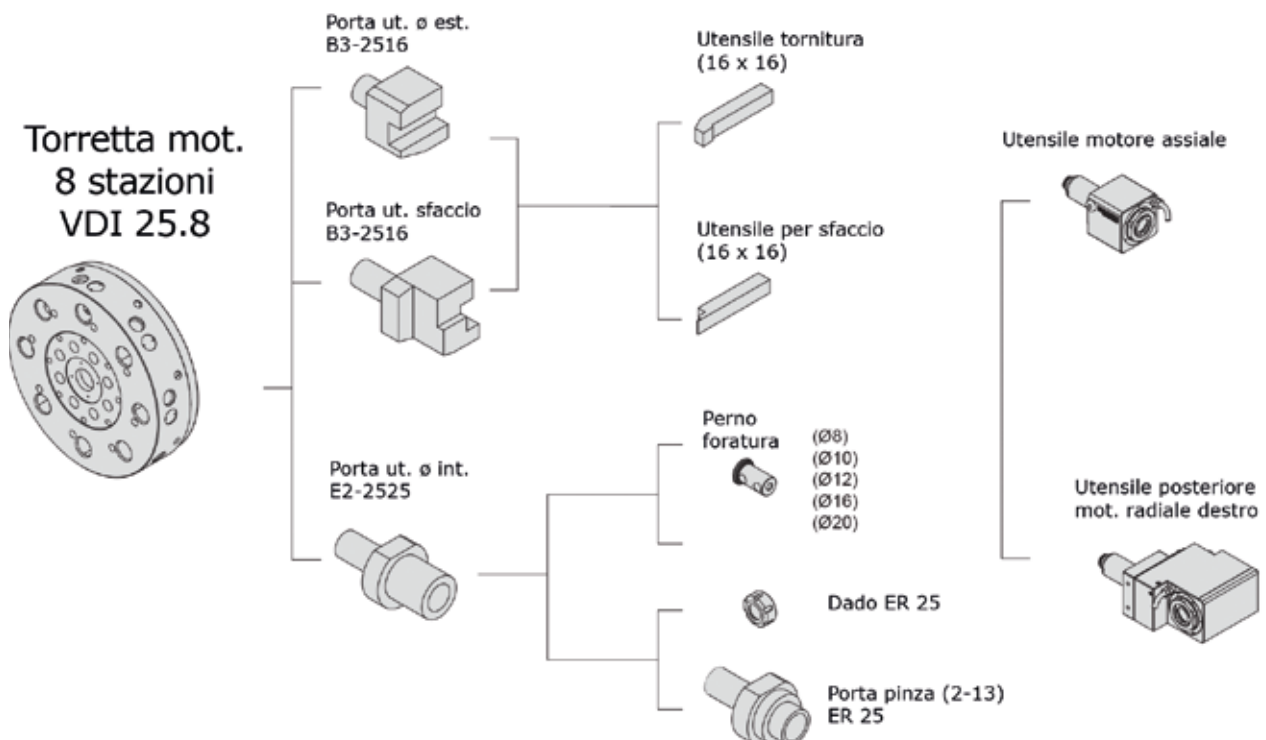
Torretta mot.
8 stazioni
VDI 25.8

Porta ut. ø est.
B3-2516

Porta ut. sfaccio
B3-2516

Porta ut. ø int.
E2-2525

Utensile tornitura
(16 x 16)

Utensile per sfaccio
(16 x 16)

Perno
foratura

(Ø8)
(Ø10)
(Ø12)
(Ø16)
(Ø20)

Dado ER 25

Porta pinza (2-13)
ER 25

Utensile motore assiale

Utensile posteriore
mot. radiale destro